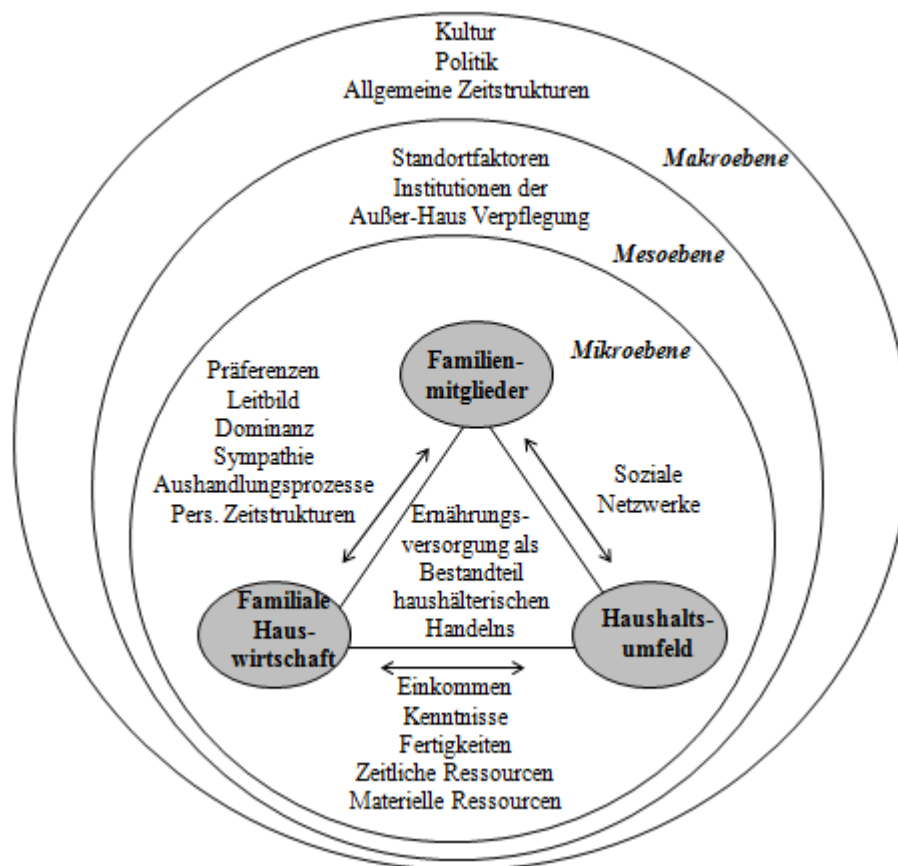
Kultur
Politik
Allgemeine Zeitstrukturen

Makroebene

Standortfaktoren
Institutionen der
Außer-Haus Verpflegung

Mesoebene

Mikroebene

Familienmitglieder

Präferenzen
Leitbild
Dominanz
Sympathie
Aushandlungsprozesse
Pers. Zeitstrukturen

Soziale
Netzwerke

Ernährungsversorgung als
Bestandteil
haushälterischen
Handelns

Familiale
Hauswirtschaft

Haushaltsumfeld

Einkommen
Kenntnisse
Fertigkeiten
Zeitliche Ressourcen
Materielle Ressourcen